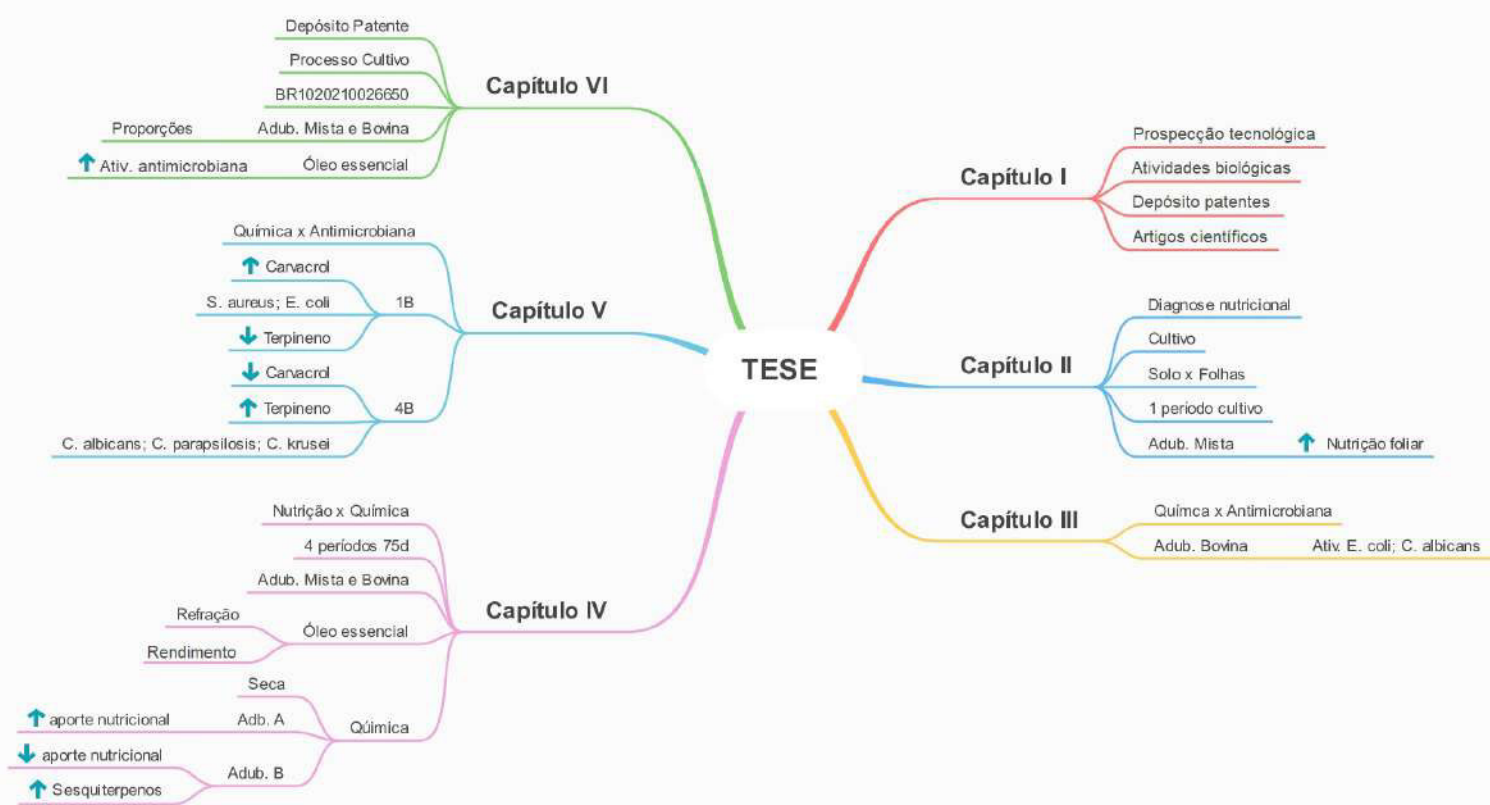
TESE

Capítulo I
Prospecção tecnológica
Atividades biológicas
Depósito patentes
Artigos científicos

Capítulo II
Diagnose nutricional
Cultivo
Solo x Folhas
1 periodo cultivo
Adub. Mista
↑ Nutrição foliar

Capítulo III
Quimca x Antimicrobiana
Adub. Bovina
Ativ. E. coli; C. albicans

Capítulo IV
Nutrição x Química
4 períodos 75d
Adub. Mista e Bovina
Óleo essencial
Refração
Rendimento
Qúimica
Seca
Adb. A
↑ aporte nutricional
Adub. B
↓ aporte nutricional
↑ Sesquiterpenos

Capítulo V
Química x Antimicrobiana
1B
↑ Carvacrol
S. aureus; E. coli
↓ Terpineno
4B
↓ Carvacrol
↑ Terpineno
C. albicans; C. parapsilosis; C. krusei

Capítulo VI
Depósito Patente
Processo Cultivo
BR1020210026650
Adub. Mista e Bovina
Proporções
Óleo essencial
↑ Ativ. antimicrobiana